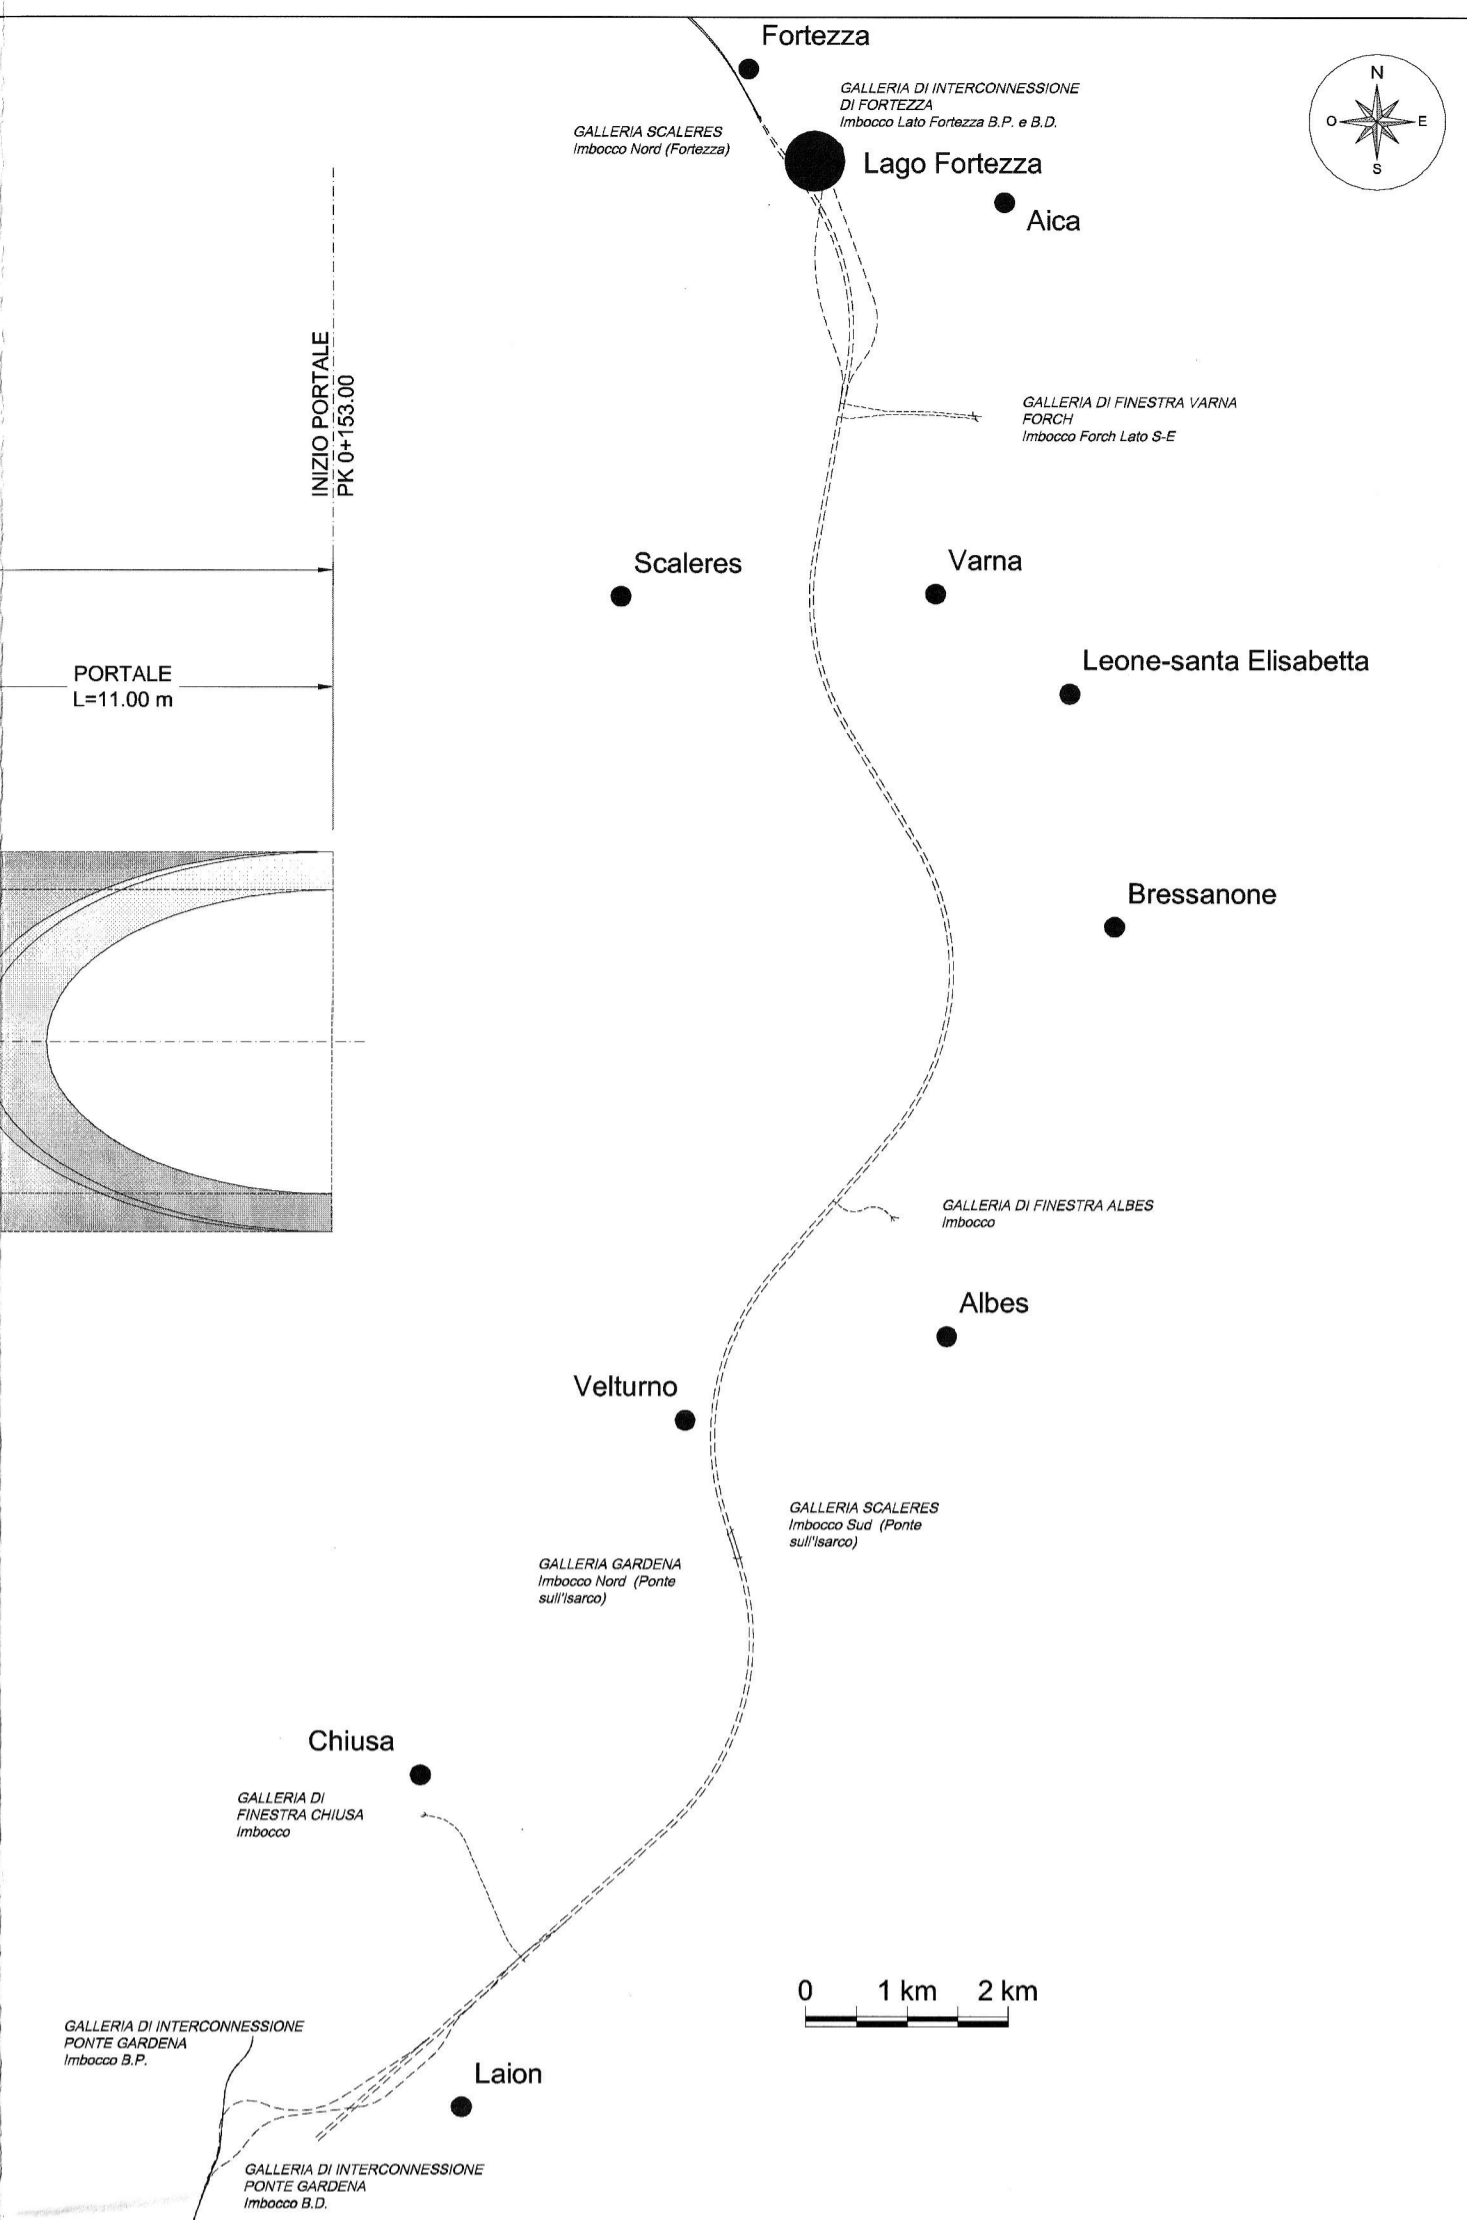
Fortezza

GALLERIA DI INTERCONNESSIONE DI FORTEZZA
Imbocco Lato Fortezza B.P. e B.D.

N
O
E
S

GALLERIA SCALERES
Imbocco Nord (Fortezza)

Lago Fortezza

Aica

INIZIO PORTALE
PK 0+153.00

GALLERIA DI FINESTRA VARNA FORCH
Imbocco Forch Lato S-E

Scaleres

Varna

Leone-santa Elisabetta

PORTALE
L=11.00 m

Bressanone

GALLERIA DI FINESTRA ALBES
Imbocco

Albes

Velturno

GALLERIA SCALERES
Imbocco Sud (Ponte sull'Isarco)

GALLERIA GARDENA
Imbocco Nord (Ponte sull'Isarco)

Chiusa

GALLERIA DI FINESTRA CHIUSA
Imbocco

0 1 km 2 km

GALLERIA DI INTERCONNESSIONE PONTE GARDENA
Imbocco B.P.

Laion

GALLERIA DI INTERCONNESSIONE PONTE GARDENA
Imbocco B.D.